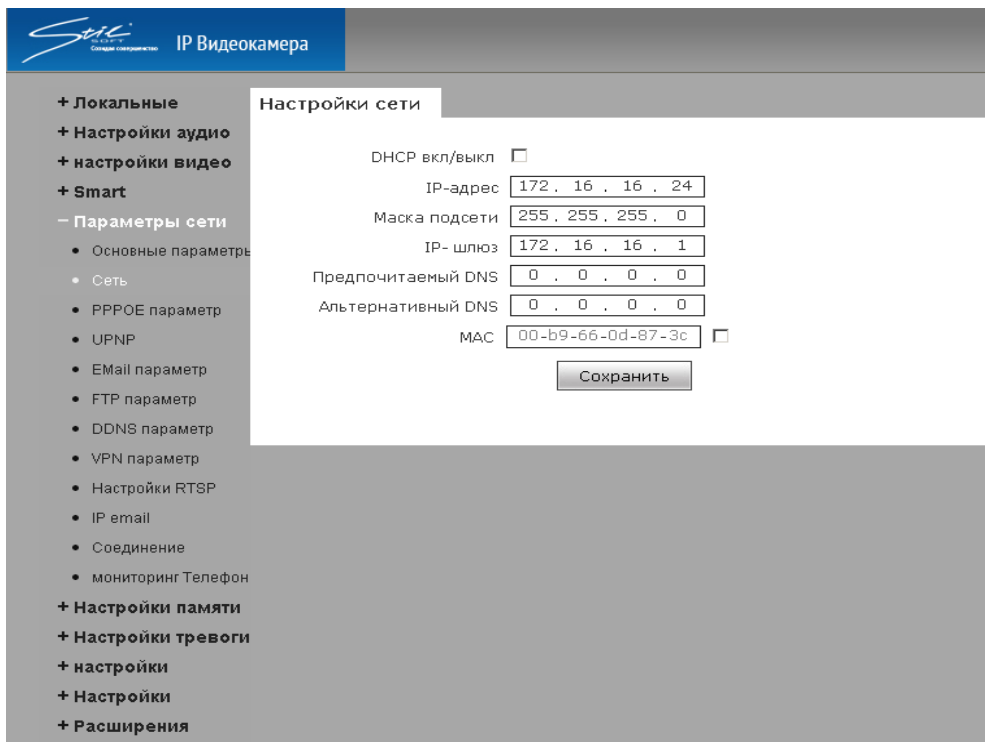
Stil SOFT Создаём совершенство IP Видеокамера

+ Локальные
+ Настройки аудио
+ настройки видео
+ Smart
− Параметры сети
• Основные параметры
• Сеть
• PPPOE параметр
• UPNP
• EMail параметр
• FTP параметр
• DDNS параметр
• VPN параметр
• Настройки RTSP
• IP email
• Соединение
• мониторинг Телефон
+ Настройки памяти
+ Настройки тревоги
+ настройки
+ Настройки
+ Расширения

Настройки сети

DHCP вкл/выкл
IP-адрес 172 . 16 . 16 . 24
Маска подсети 255 . 255 . 255 . 0
IP- шлюз 172 . 16 . 16 . 1
Предпочитаемый DNS 0 . 0 . 0 . 0
Альтернативный DNS 0 . 0 . 0 . 0
MAC 00-b9-66-0d-87-3c
Сохранить